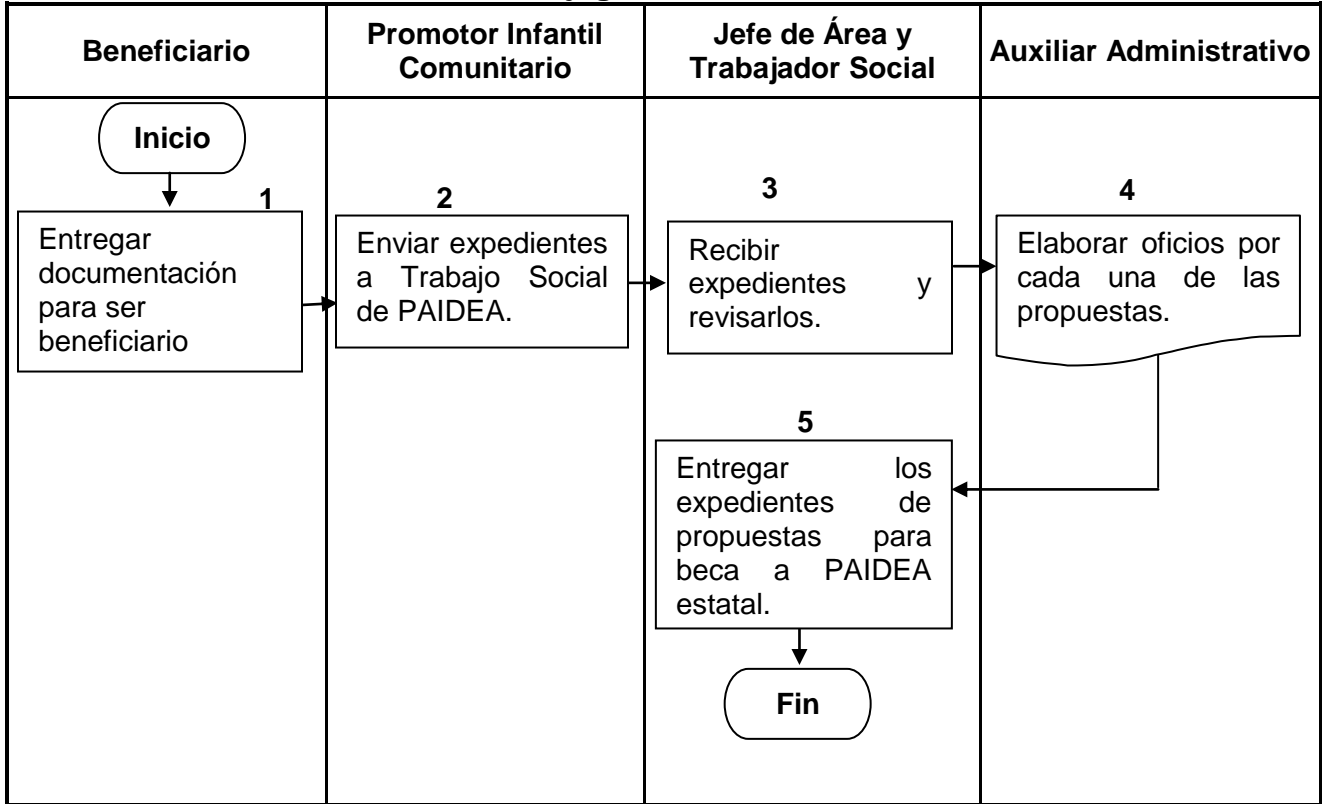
| Beneficiario | Promotor Infantil Comunitario | Jefe de Área y Trabajador Social | Auxiliar Administrativo |
|---|---|---|---|

Inicio

1
Entregar documentación para ser beneficiario

2
Enviar expedientes a Trabajo Social de PAIDEA.

3
Recibir expedientes y revisarlos.

4
Elaborar oficios por cada una de las propuestas.

5
Entregar los expedientes de propuestas para beca a PAIDEA estatal.

Fin